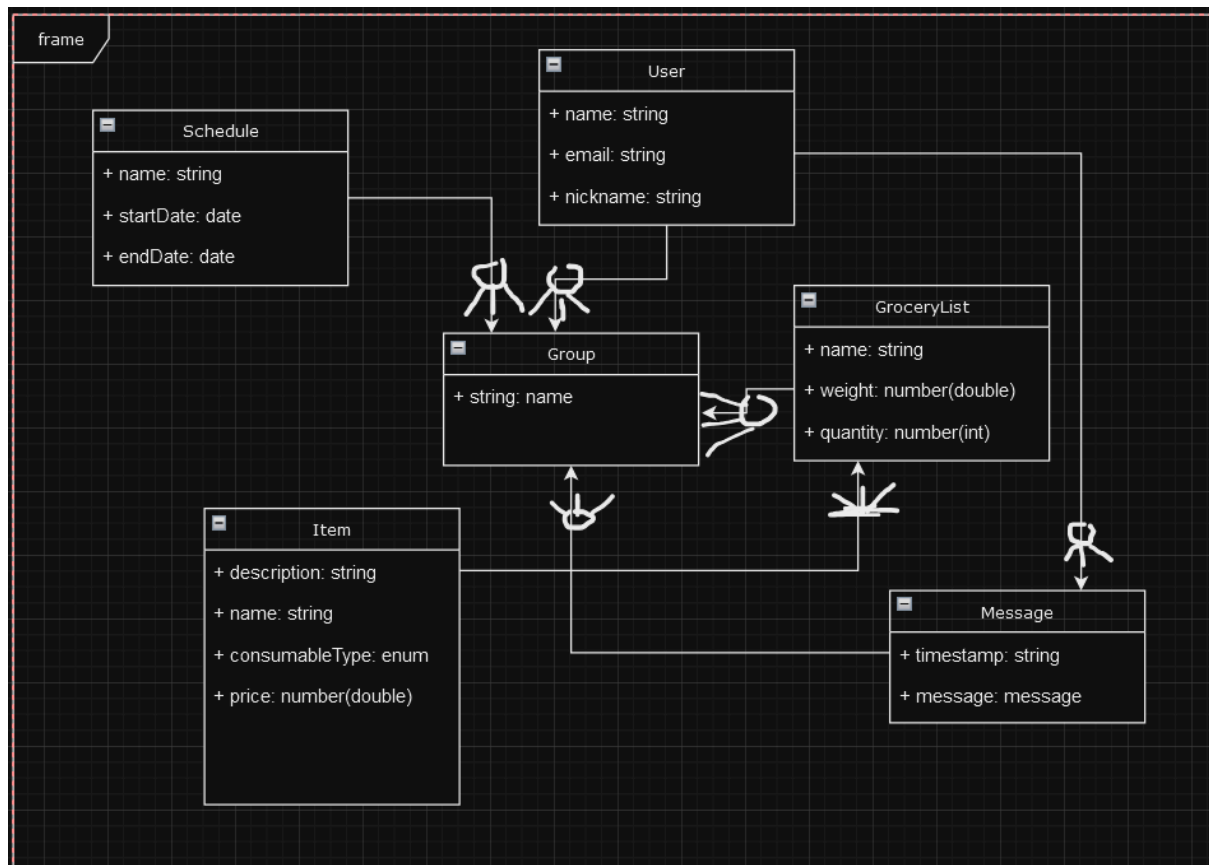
frame

User
+ name: string
+ email: string
+ nickname: string

Schedule
+ name: string
+ startDate: date
+ endDate: date

Group
+ string: name

GroceryList
+ name: string
+ weight: number(double)
+ quantity: number(int)

Item
+ description: string
+ name: string
+ consumableType: enum
+ price: number(double)

Message
+ timestamp: string
+ message: message